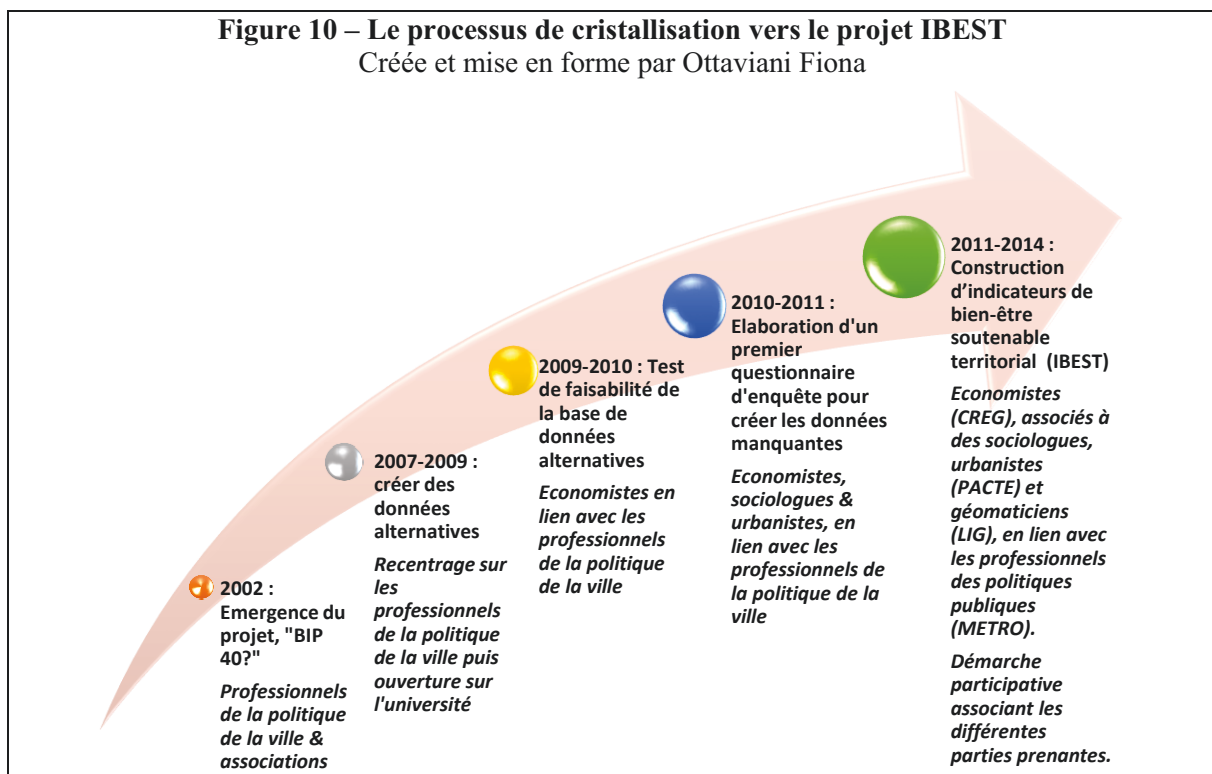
**Figure 10 – Le processus de cristallisation vers le projet IBEST**
Créée et mise en forme par Ottaviani Fiona

**2002 : Emergence du projet, "BIP 40?"**

*Professionnels de la politique de la ville & associations*

**2007-2009 : créer des données alternatives**

*Recentrage sur les professionnels de la politique de la ville puis ouverture sur l'université*

**2009-2010 : Test de faisabilité de la base de données alternatives**

*Economistes en lien avec les professionnels de la politique de la ville*

**2010-2011 : Elaboration d'un premier questionnaire d'enquête pour créer les données manquantes**

*Economistes, sociologues & urbanistes, en lien avec les professionnels de la politique de la ville*

**2011-2014 : Construction d'indicateurs de bien-être soutenable territorial (IBEST)**

*Economistes (CREG), associés à des sociologues, urbanistes (PACTE) et géomaticiens (LIG), en lien avec les professionnels des politiques publiques (METRO).*

*Démarche participative associant les différentes parties prenantes.*